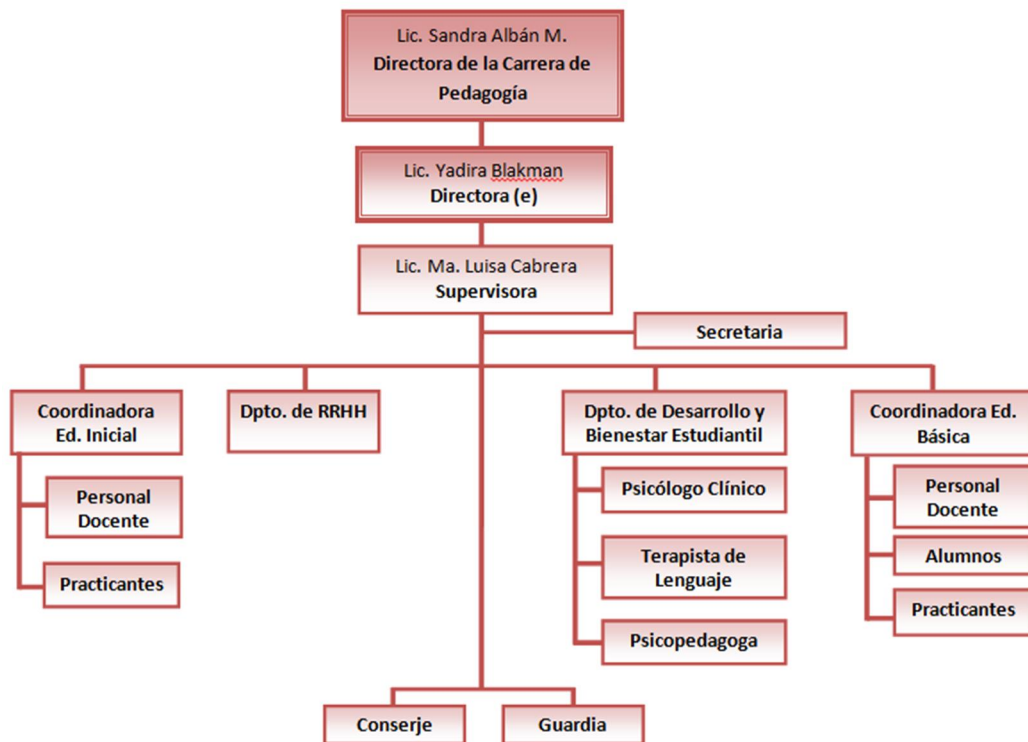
Lic. Sandra Albán M.
Directora de la Carrera de Pedagogía

Lic. Yadira Blakman
Directora (e)

Lic. Ma. Luisa Cabrera
Supervisora

Secretaria

Coordinadora Ed. Inicial

Personal Docente

Practicantes

Dpto. de RRHH

Dpto. de Desarrollo y Bienestar Estudiantil

Psicólogo Clínico

Terapista de Lenguaje

Psicopedagoga

Coordinadora Ed. Básica

Personal Docente

Alumnos

Practicantes

Conserje

Guardia